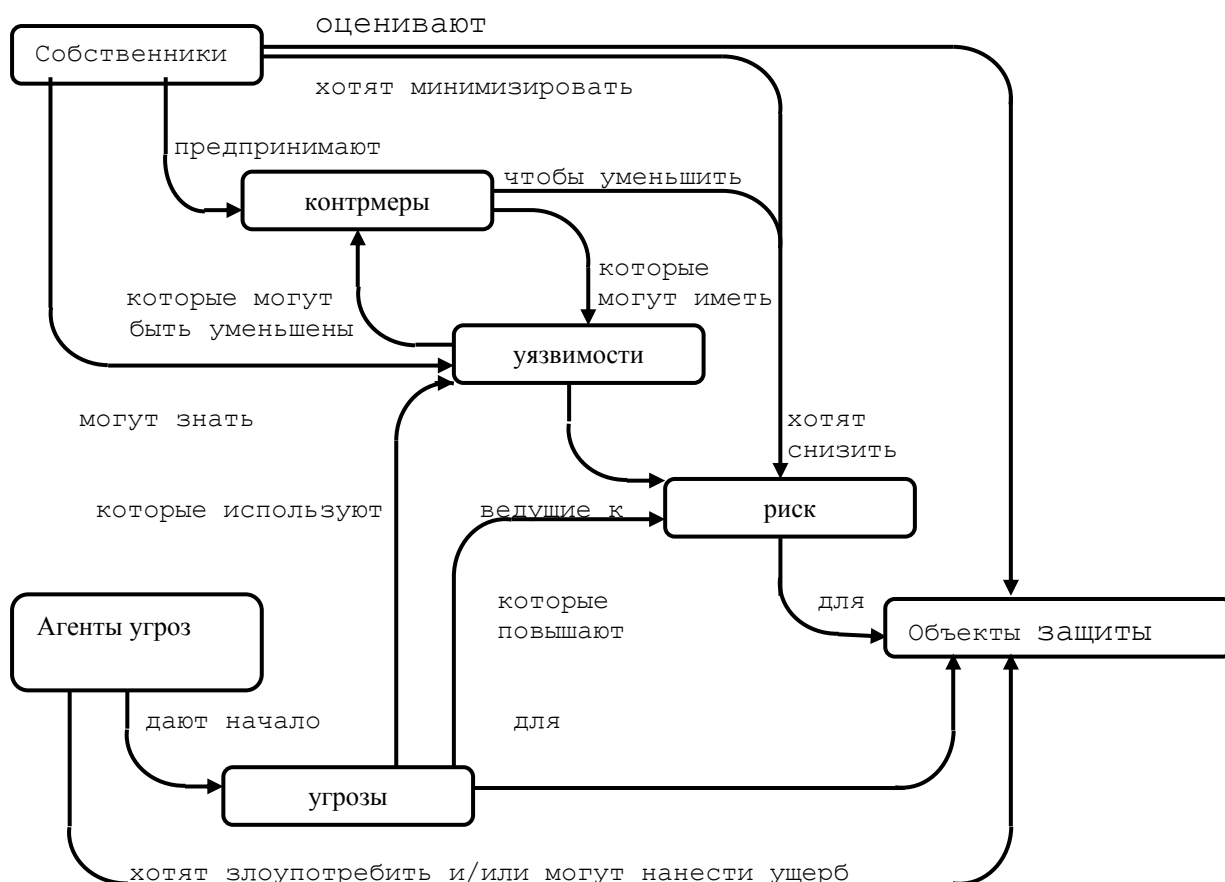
Собственники

оценивают

хотят минимизировать

предпринимают

контрмеры

чтобы уменьшить

которые могут иметь

которые могут быть уменьшены

уязвимости

могут знать

хотят снизить

которые используют

ведущие к

риск

которые повышают

для

Агенты угроз

Объекты защиты

дают начало

для

угрозы

хотят злоупотребить и/или могут нанести ущерб